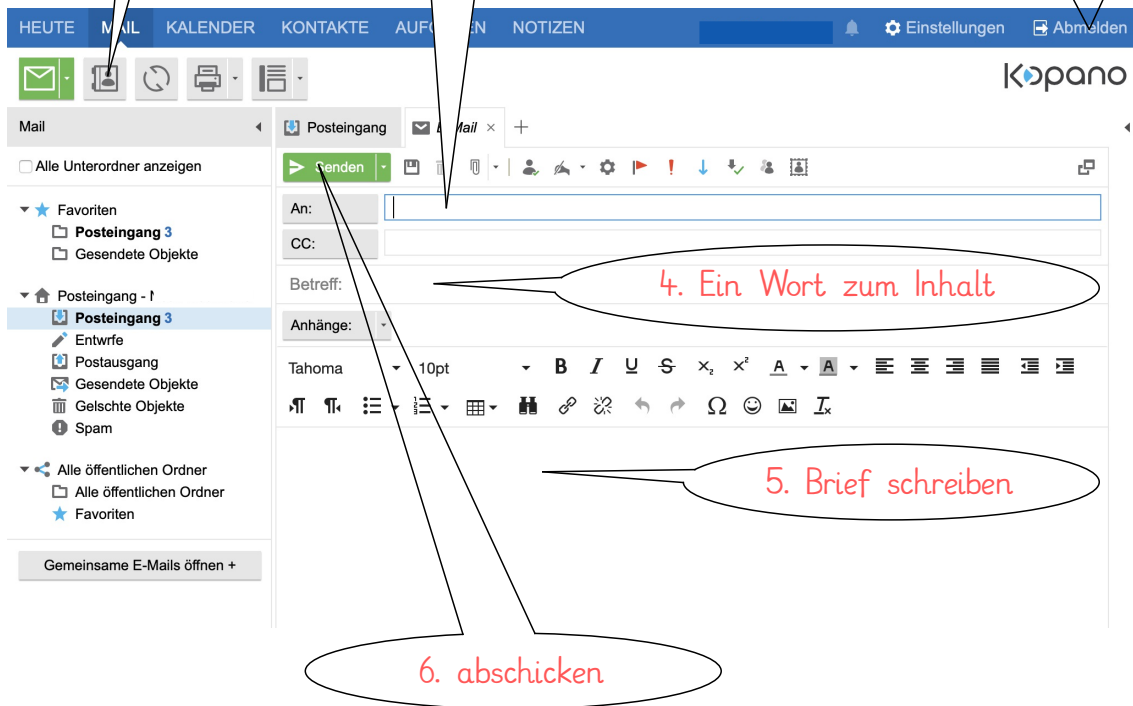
HEUTE MAIL KALENDER KONTAKTE AUF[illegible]EN NOTIZEN Einstellungen Abmelden

kopano

Mail

Alle Unterordner anzeigen

Favoriten
Posteingang 3
Gesendete Objekte

Posteingang - I
Posteingang 3
Entwrfe
Postausgang
Gesendete Objekte
Gelschte Objekte
Spam

Alle öffentlichen Ordner
Alle öffentlichen Ordner
Favoriten

Gemeinsame E-Mails öffnen +

Posteingang E-Mail ×

Senden

An:
CC:
Betreff:
Anhänge:

Tahoma 10pt

4. Ein Wort zum Inhalt

5. Brief schreiben

6. abschicken